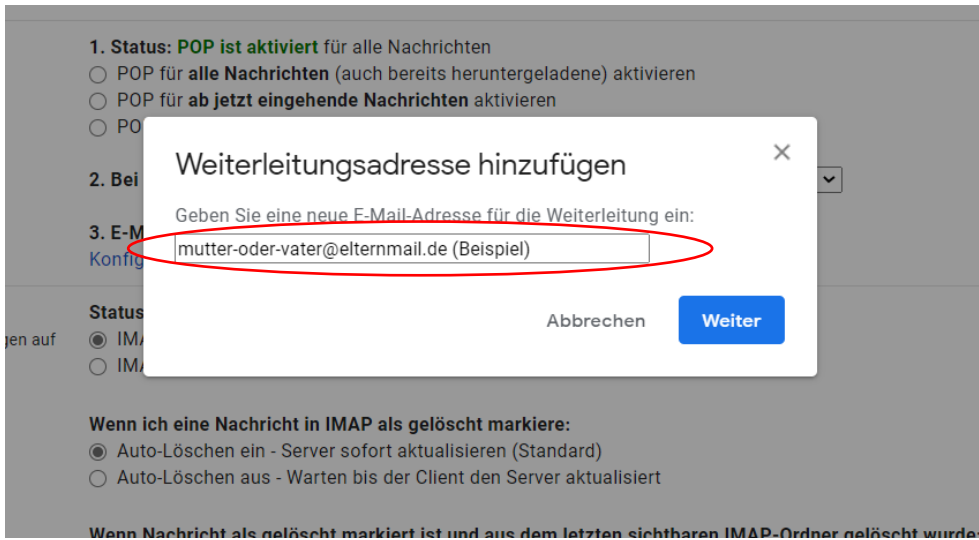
1. Status: POP ist aktiviert für alle Nachrichten
○ POP für alle Nachrichten (auch bereits heruntergeladene) aktivieren
○ POP für ab jetzt eingehende Nachrichten aktivieren
○ PO

2. Bei

3. E-M
Konfig

gen auf

Status
◉ IMA
○ IMA

Weiterleitungsadresse hinzufügen
×
Geben Sie eine neue E-Mail-Adresse für die Weiterleitung ein:
mutter-oder-vater@elternmail.de (Beispiel)
Abbrechen
Weiter

Wenn ich eine Nachricht in IMAP als gelöscht markiere:
◉ Auto-Löschen ein - Server sofort aktualisieren (Standard)
○ Auto-Löschen aus - Warten bis der Client den Server aktualisiert

Wenn Nachricht als gelöscht markiert ist und aus dem letzten sichtbaren IMAP-Ordner gelöscht wurde